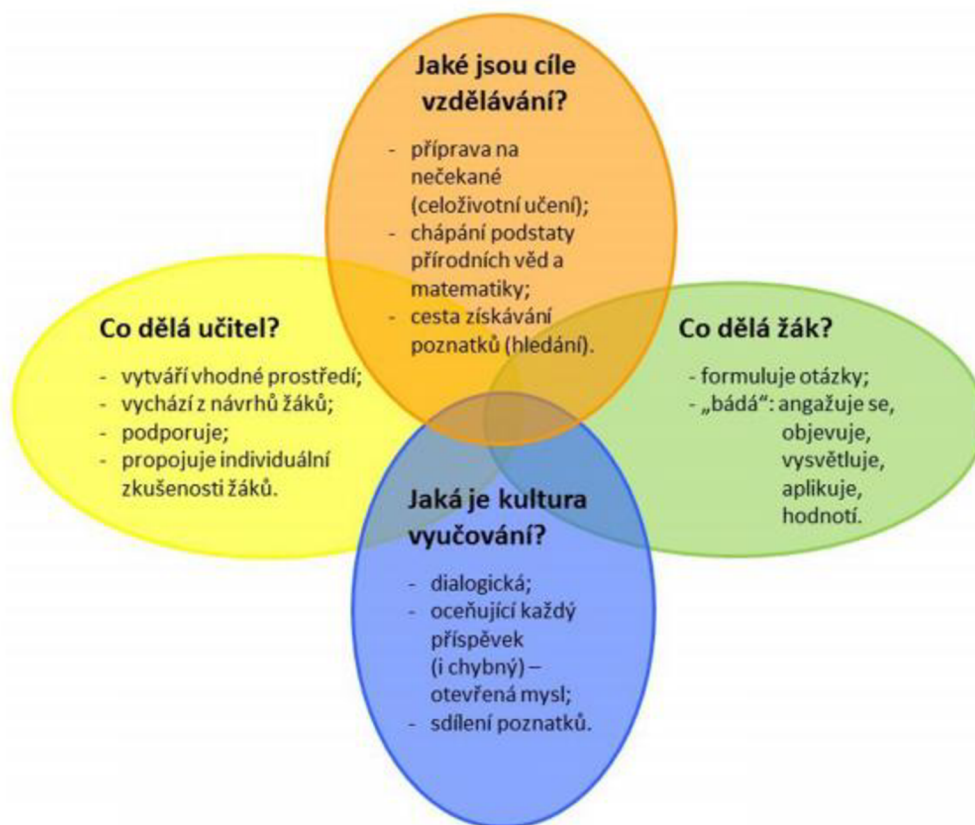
Jaké jsou cíle vzdělávání?

- příprava na nečekané (celoživotní učení);
- chápání podstaty přírodních věd a matematiky;
- cesta získávání poznatků (hledání).

Co dělá učitel?

- vytváří vhodné prostředí;
- vychází z návrhů žáků;
- podporuje;
- propojuje individuální zkušenosti žáků.

Co dělá žák?

- formuluje otázky;
- „bádá“: angažuje se, objevuje, vysvětluje, aplikuje, hodnotí.

Jaká je kultura vyučování?

- dialogická;
- oceňující každý příspěvek (i chybný) – otevřená mysl;
- sdílení poznatků.